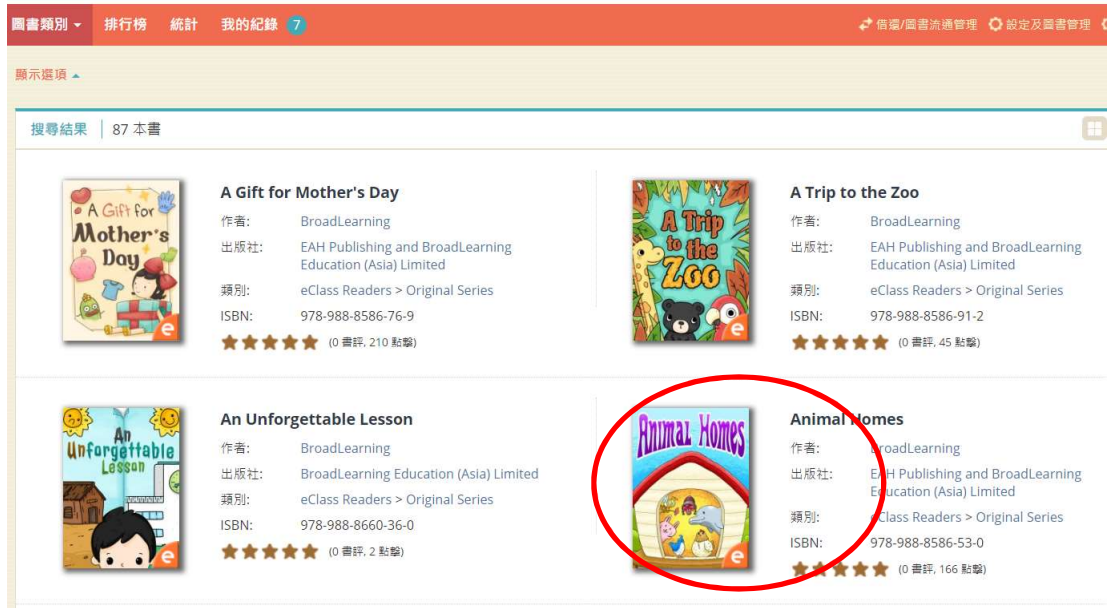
圖書類別 ▾ 排行榜 統計 我的紀錄 7

借還/圖書流通管理 設定及圖書管理

顯示選項 ▴

搜尋結果 | 87 本書

A Gift for Mother's Day

A Gift for Mother's Day

作者: BroadLearning
出版社: EAH Publishing and BroadLearning Education (Asia) Limited
類別: eClass Readers > Original Series
ISBN: 978-988-8586-76-9
(0 書評, 210 點擊)

A Trip to the Zoo

A Trip to the Zoo

作者: BroadLearning
出版社: EAH Publishing and BroadLearning Education (Asia) Limited
類別: eClass Readers > Original Series
ISBN: 978-988-8586-91-2
(0 書評, 45 點擊)

An Unforgettable Lesson

An Unforgettable Lesson

作者: BroadLearning
出版社: BroadLearning Education (Asia) Limited
類別: eClass Readers > Original Series
ISBN: 978-988-8660-36-0
(0 書評, 2 點擊)

Animal Homes

Animal Homes

作者: BroadLearning
出版社: EAH Publishing and BroadLearning Education (Asia) Limited
類別: eClass Readers > Original Series
ISBN: 978-988-8586-53-0
(0 書評, 166 點擊)